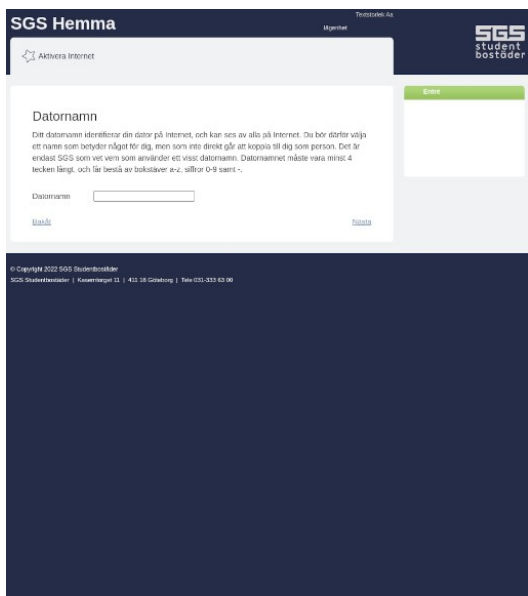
SGS Hemma

Textstorlek Aa

Tillgänglighet

SGS student bostäder

Aktivera Internet

Datornamn

Ditt datornamn identifierar din dator på Internet, och kan ses av alla på Internet. Du bör därför välja ett namn som betyder något för dig, men som inte direkt går att koppla till dig som person. Det är endast SGS som vet vem som använder ett visst datornamn. Datornamnet måste vara minst 4 tecken långt, och får bestå av bokstäver a-z, siffror 0-9 samt -.

Datornamn

Bakåt

Nästa

Entré

© Copyright 2022 SGS Studentbostäder

SGS Studentbostäder | Kaserntorget 11 | 411 18 Göteborg | Tele 031-333 63 00